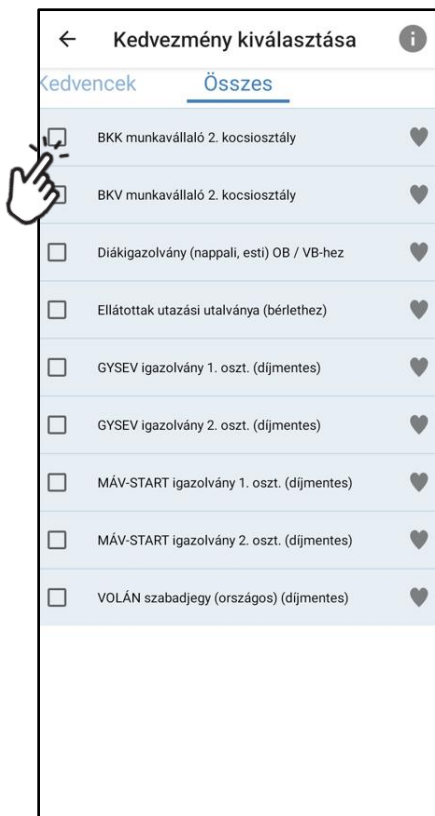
←
Kedvezmény kiválasztása

Kedvencek
Összes

BKK munkavállaló 2. kocsiosztály
BKV munkavállaló 2. kocsiosztály
Diákigazolvány (nappali, esti) OB / VB-hez
Ellátottak utazási utalványa (bérlethez)
GYSEV igazolvány 1. oszt. (díjmentes)
GYSEV igazolvány 2. oszt. (díjmentes)
MÁV-START igazolvány 1. oszt. (díjmentes)
MÁV-START igazolvány 2. oszt. (díjmentes)
VOLÁN szabadjegy (országos) (díjmentes)